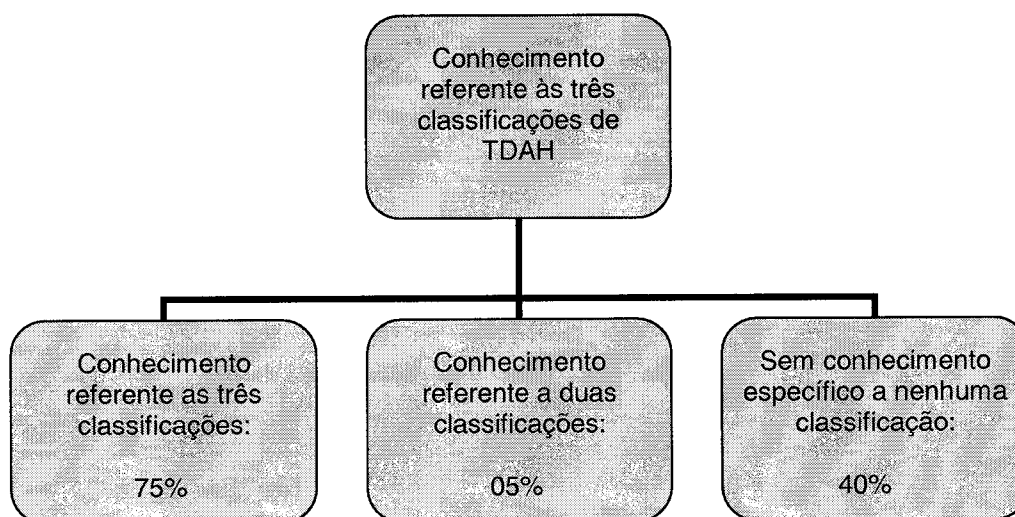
Conhecimento referente às três classificações de TDAH

Conhecimento referente as três classificações:

75%

Conhecimento referente a duas classificações:

05%

Sem conhecimento específico a nenhuma classificação:

40%